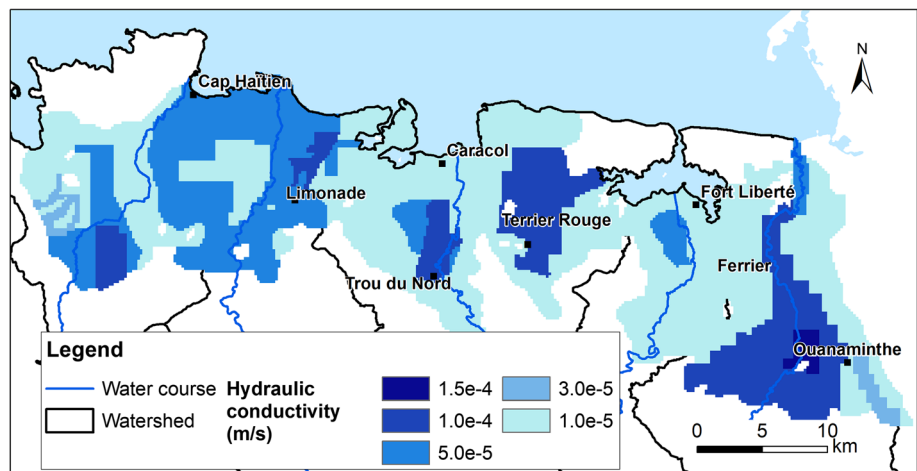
N

Cap Haïtien

Caracol

Limonade

Fort Liberté

Terrier Rouge

Trou du Nord

Ferrier

Ouanaminthe

Legend

Water course

Watershed

Hydraulic conductivity (m/s)

1.5e-4

1.0e-4

5.0e-5

3.0e-5

1.0e-5

0 5 10 km